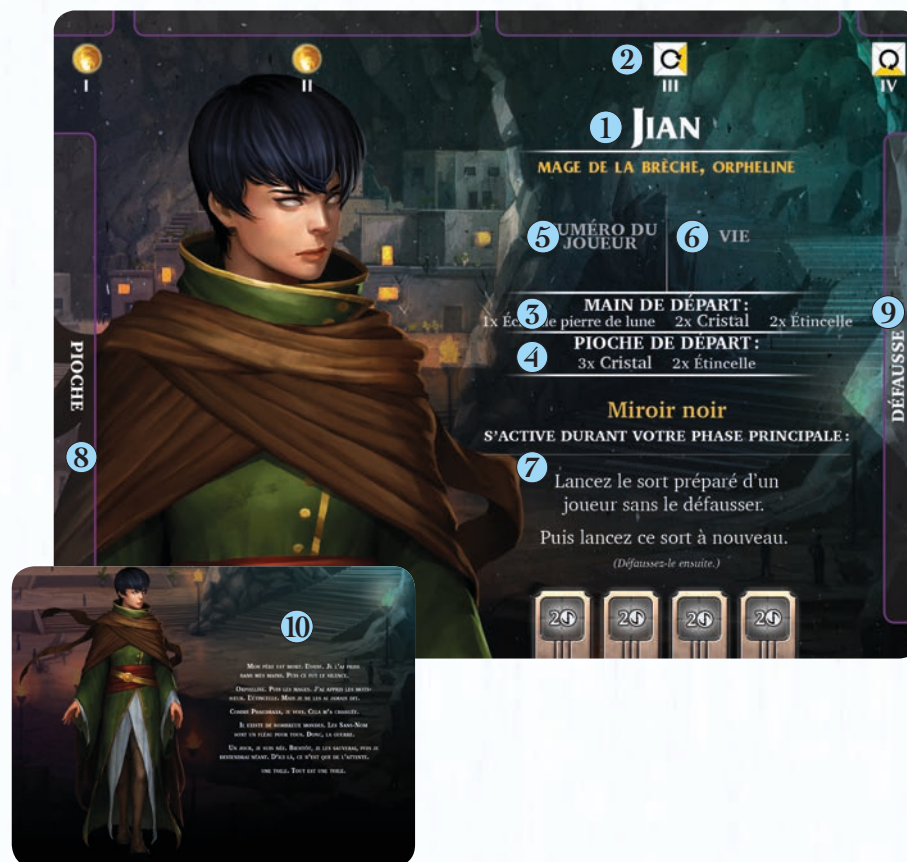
I

II

2

III

IV

1 JIAN

MAGE DE LA BRÈCHE, ORPHELINE

5 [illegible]UMÉRO DU JOUEUR

6 VIE

3 MAIN DE DÉPART :

1x Éc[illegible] pierre de lune 2x Cristal 2x Étincelle

4 PIOCHE DE DÉPART :

3x Cristal 2x Étincelle

9

DÉFAUSSE

PIOCHE

8

Miroir noir

S'ACTIVE DURANT VOTRE PHASE PRINCIPALE :

7

Lancez le sort préparé d'un joueur sans le défausser.

Puis lancez ce sort à nouveau.

(Défaussez-le ensuite.)

2

2

2

2

10

Mon père est mort. Enfin. Je l'ai tenu dans mes mains. Puis ce fut le silence.

Orpheline. Puis les mages. J'ai appris les mots-sceaux. L'Étincelle. Mais je ne les ai jamais dit.

Comme Phaedraxa, je vois. Cela m'a changée.

Il existe de nombreux mondes. Les Sans-Nom sont un fléau pour tous. Donc, la guerre.

Un jour, je suis née. Brisée, je les sauverai, puis je deviendrai néant. D'ici là, ce n'est que de l'attente.

une toile. Tout est une toile.